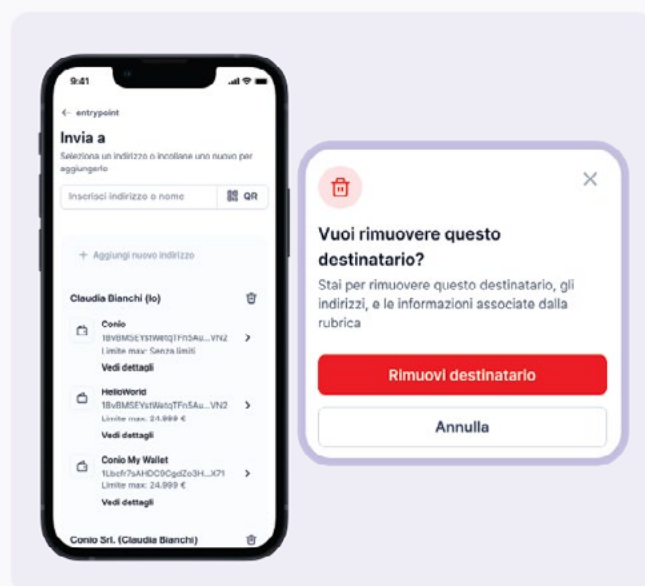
9:41

← entrypoint

Invia a

Seleziona un indirizzo o incollane uno nuovo per aggiungerlo

Inserisci indirizzo o nome

QR

+ Aggiungi nuovo indirizzo

Claudia Bianchi (Io)

Conio
1BvBMSEYstWetqTFn5Au...VN2
Limite max: Senza limiti
Vedi dettagli

HelloWorld
1BvBMSEYstWetqTFn5Au...VN2
Limite max: 24.999 €
Vedi dettagli

Conio My Wallet
1Lbcfr7sAHDC9CgdZo3H...X71
Limite max: 24.999 €
Vedi dettagli

Conio Srl. (Claudia Bianchi)

Vuoi rimuovere questo destinatario?

Stai per rimuovere questo destinatario, gli indirizzi, e le informazioni associate dalla rubrica

Rimuovi destinatario

Annulla